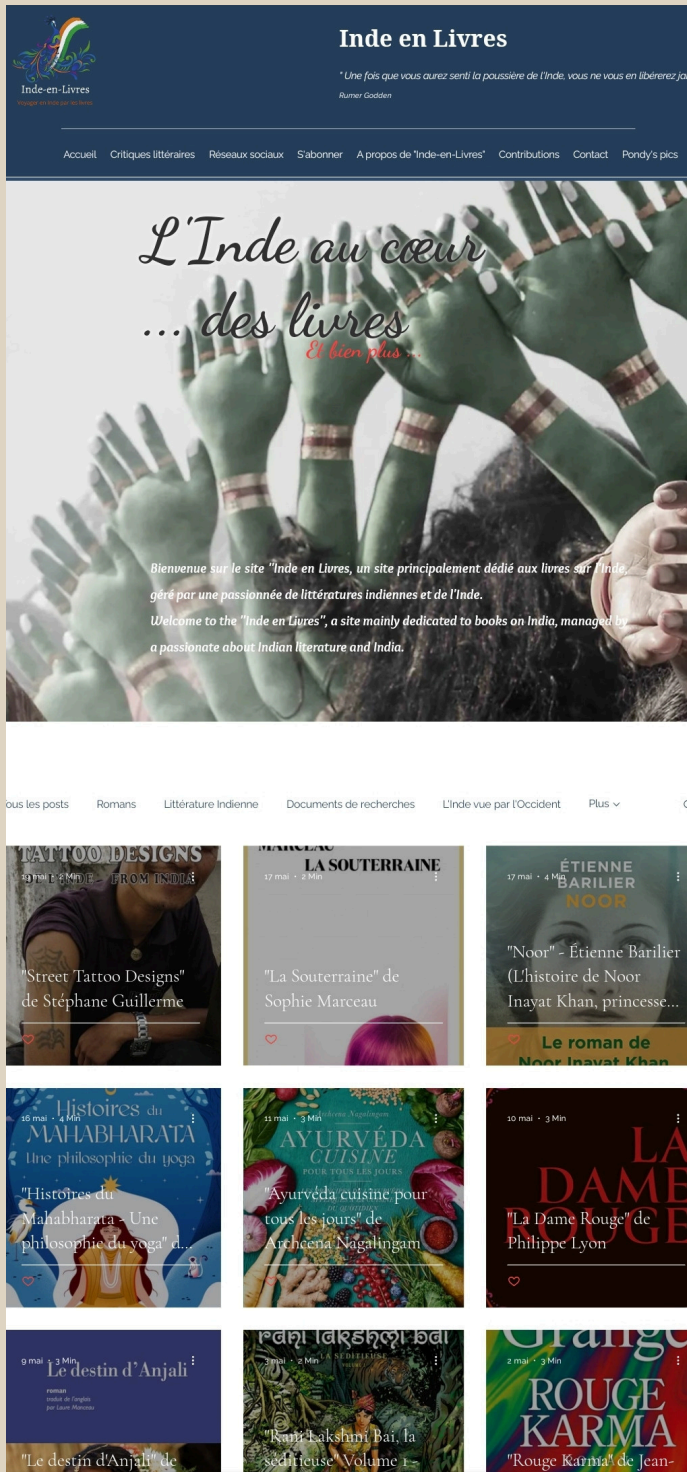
Inde-en-Livres
Voyager en Inde par les livres

Inde en Livres

" Une fois que vous aurez senti la poussière de l'Inde, vous ne vous en libérerez ja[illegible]
Rumer Godden

Accueil Critiques littéraires Réseaux sociaux S'abonner A propos de "Inde-en-Livres" Contributions Contact Pondy's pics

L'Inde au cœur
... des livres
Et bien plus ...

Bienvenue sur le site "Inde en Livres, un site principalement dédié aux livres sur l'Inde, géré par une passionnée de littératures indiennes et de l'Inde.
Welcome to the "Inde en Livres", a site mainly dedicated to books on India, managed by a passionate about Indian literature and India.

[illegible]ous les posts Romans Littérature Indienne Documents de recherches L'Inde vue par l'Occident Plus

TATTOO DESIGNS
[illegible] FROM INDIA
19 mai · 2 Min
"Street Tattoo Designs" de Stéphane Guillerme

MARCEAU
LA SOUTERRAINE
17 mai · 2 Min
"La Souterraine" de Sophie Marceau

ÉTIENNE BARILIER
NOOR
17 mai · 4 Min
"Noor" - Étienne Barilier (L'histoire de Noor Inayat Khan, princesse...
Le roman de Noor Inayat Khan

Histoires du MAHABHARATA
Une philosophie du yoga
16 mai · 4 Min
"Histoires du Mahabharata - Une philosophie du yoga" d...

Archeena Nagalingam
AYURVÉDA CUISINE
POUR TOUS LES JOURS
11 mai · 3 Min
"Ayurvéda cuisine pour tous les jours" de Archeena Nagalingam

LA DAME ROUGE
10 mai · 3 Min
"La Dame Rouge" de Philippe Lyon

Le destin d'Anjali
roman
9 mai · 3 Min
"Le destin d'Anjali" de

rani lakshmi bai
LA SÉDITIEUSE
3 mai · 2 Min
"Rani Lakshmi Bai, la séditieuse" Volume 1 -

Grange
ROUGE KARMA
2 mai · 3 Min
"Rouge Karma" de Jean-